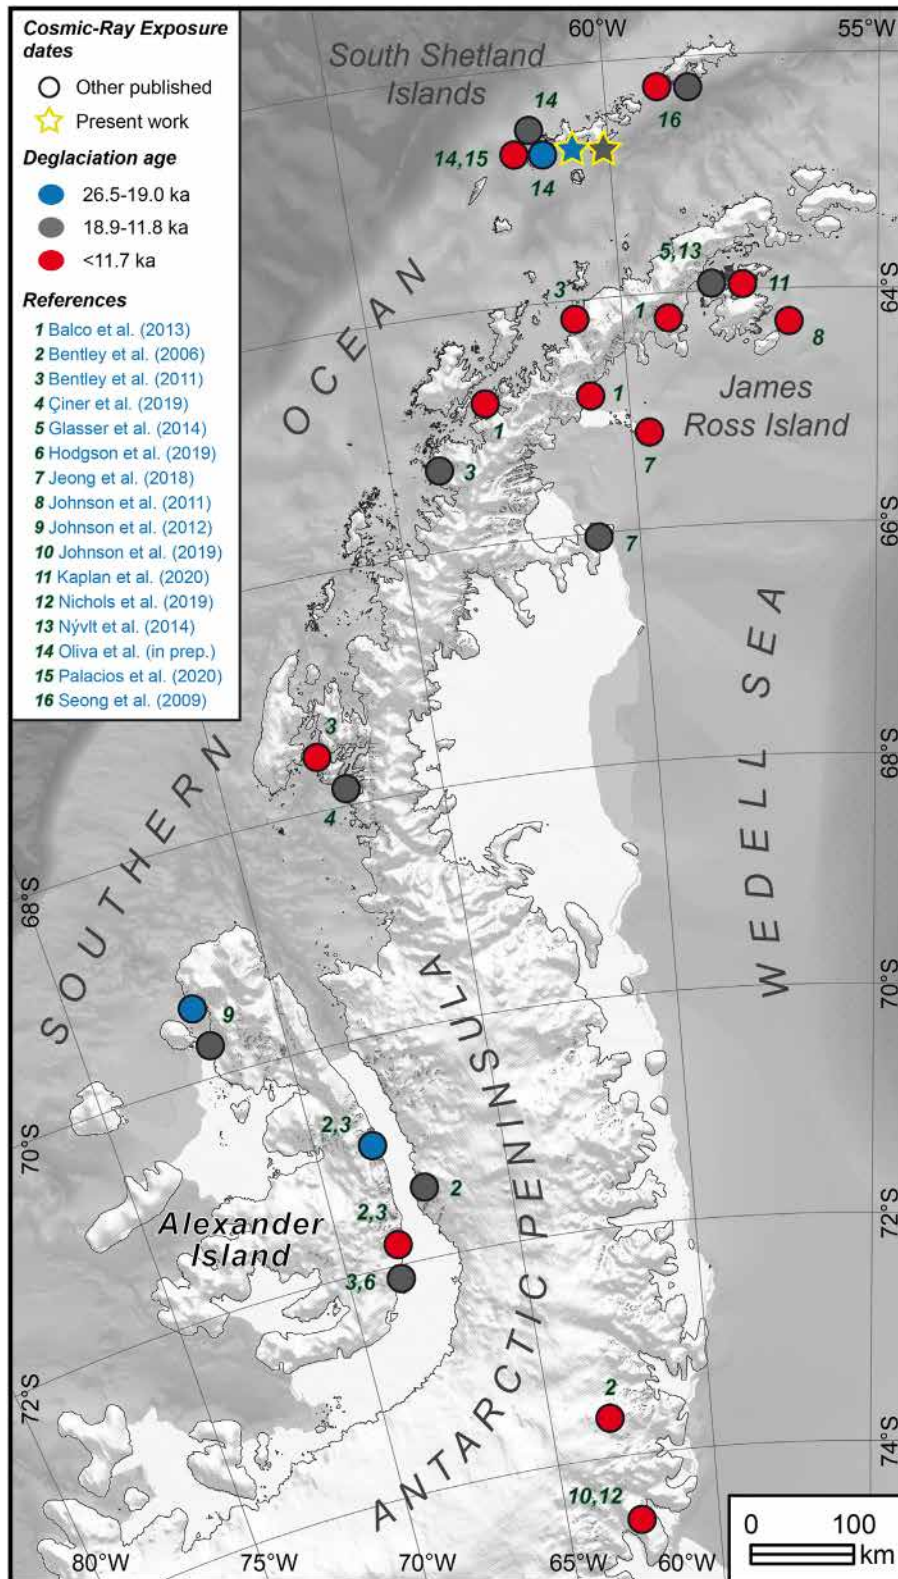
Cosmic-Ray Exposure dates
Other published
Present work
Deglaciation age
26.5-19.0 ka
18.9-11.8 ka
<11.7 ka
References
1 Balco et al. (2013)
2 Bentley et al. (2006)
3 Bentley et al. (2011)
4 Çiner et al. (2019)
5 Glasser et al. (2014)
6 Hodgson et al. (2019)
7 Jeong et al. (2018)
8 Johnson et al. (2011)
9 Johnson et al. (2012)
10 Johnson et al. (2019)
11 Kaplan et al. (2020)
12 Nichols et al. (2019)
13 Nývlt et al. (2014)
14 Oliva et al. (in prep.)
15 Palacios et al. (2020)
16 Seong et al. (2009)

South Shetland Islands
60°W
55°W
14
16
14,15
14
5,13
11
3
1
8
64°S
James Ross Island
1
1
7
3
7
66°S
SOUTHERN OCEAN
WEDELL SEA
3
68°S
4
68°S
70°S
9
70°S
2,3
2
72°S
2,3
Alexander Island
3,6
ANTARCTIC PENINSULA
72°S
2
74°S
10,12
80°W
75°W
70°W
65°W
60°W
0 100 km